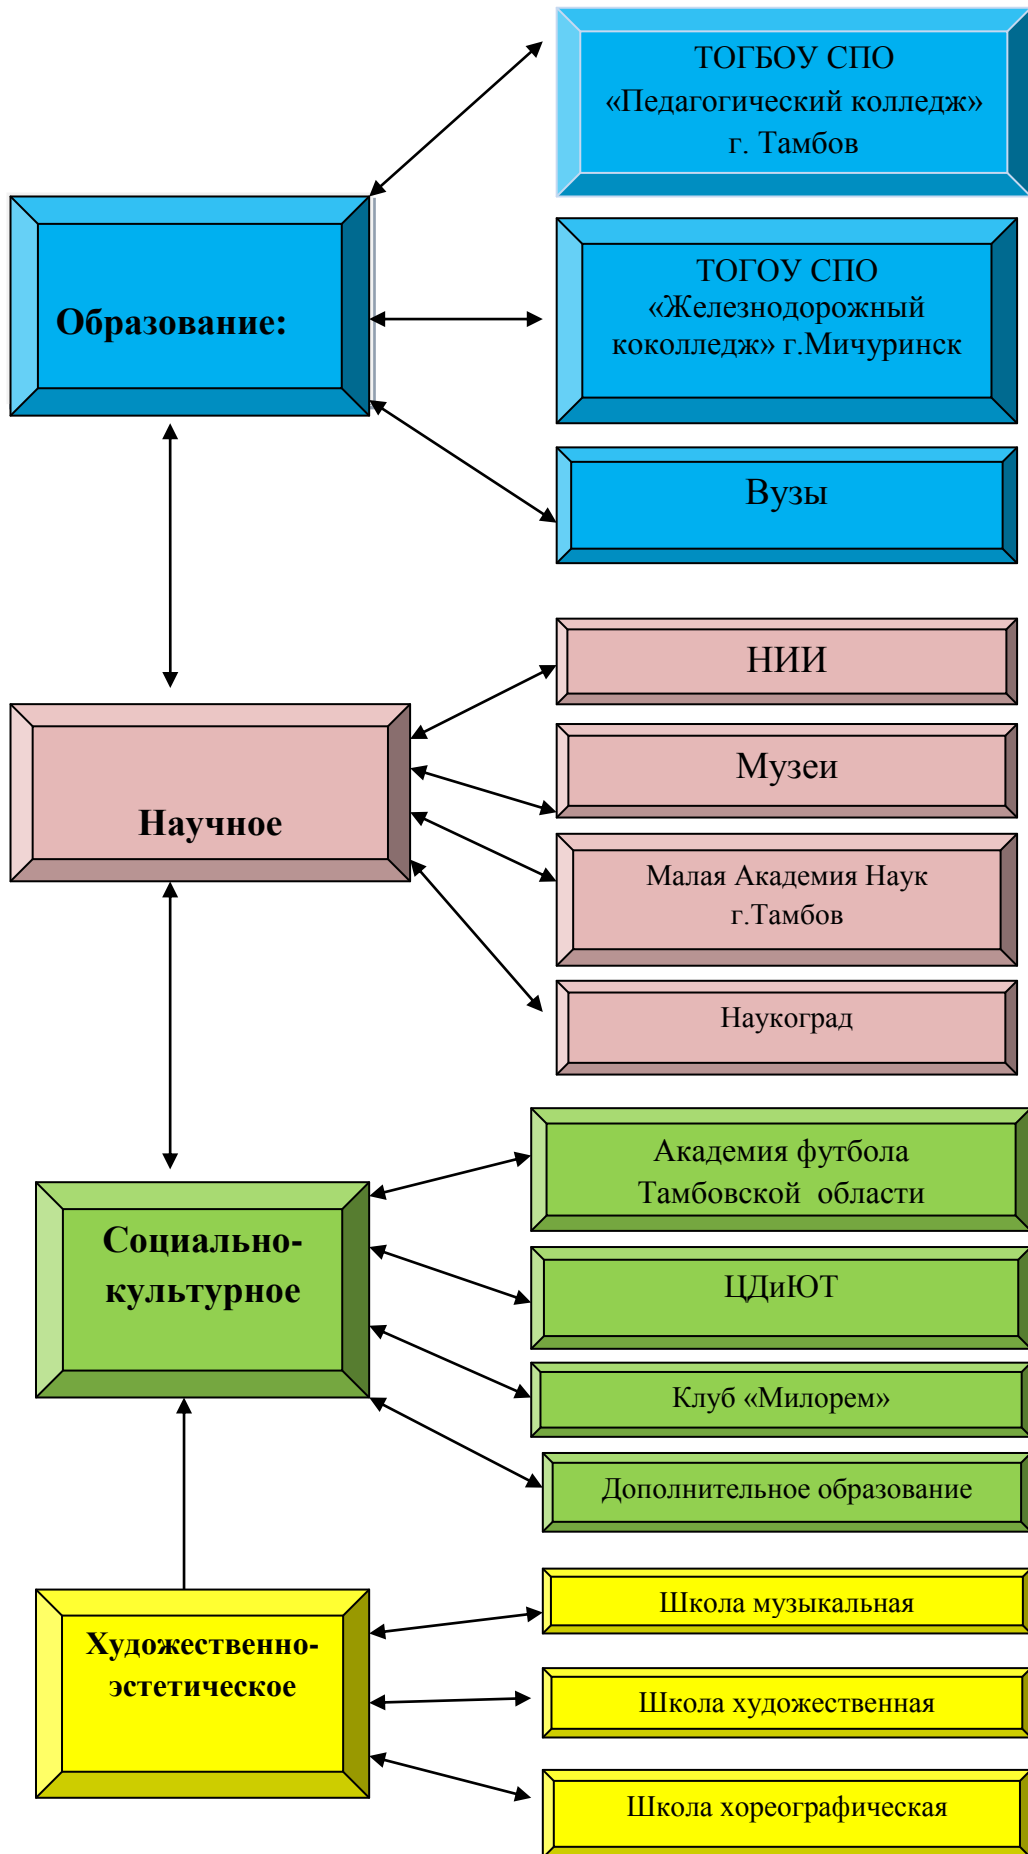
ТОГБОУ СПО «Педагогический колледж» г. Тамбов

Образование:

ТОГОУ СПО «Железнодорожный коколледж» г.Мичуринск

Вузы

НИИ

Музеи

Научное

Малая Академия Наук г.Тамбов

Наукоград

Академия футбола Тамбовской области

Социально-культурное

ЦДиЮТ

Клуб «Милорем»

Дополнительное образование

Школа музыкальная

Художественно-эстетическое

Школа художественная

Школа хореографическая